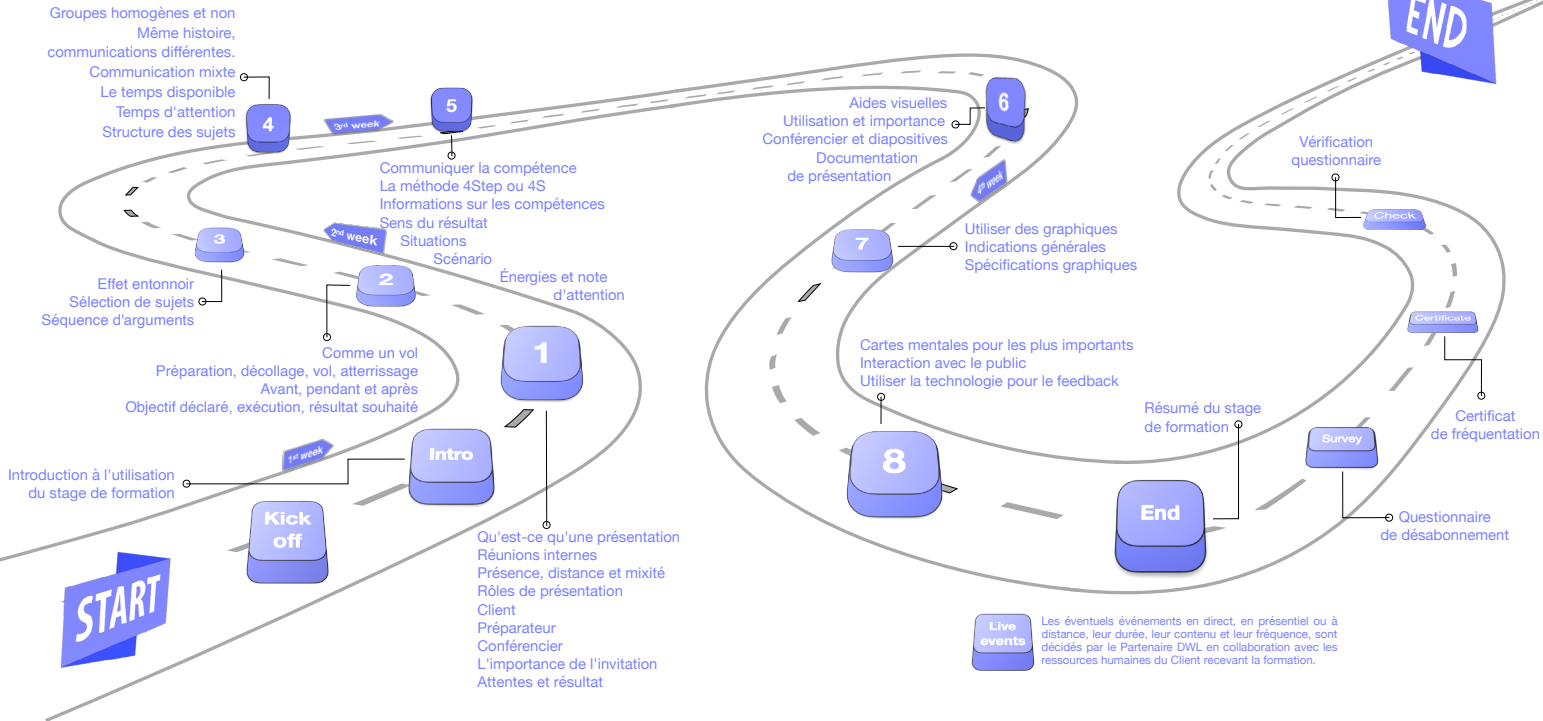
Groupes homogènes et non
Même histoire, communications différentes.
Communication mixte
Le temps disponible
Temps d'attention
Structure des sujets

4

3rd week

5

Communiquer la compétence
La méthode 4Step ou 4S
Informations sur les compétences
Sens du résultat
Situations
Scénario

Aides visuelles
Utilisation et importance
Conférencier et diapositives
Documentation
de présentation

6

4th week

END

Vérification questionnaire

Check

3

2nd week

Effet entonnoir
Sélection de sujets
Séquence d'arguments

2

Énergies et note d'attention

7

Utiliser des graphiques
Indications générales
Spécifications graphiques

Certificate

Comme un vol
Préparation, décollage, vol, atterrissage
Avant, pendant et après
Objectif déclaré, exécution, résultat souhaité

1

Cartes mentales pour les plus importants
Interaction avec le public
Utiliser la technologie pour le feedback

Résumé du stage de formation

Certificat de fréquentation

1st week

Intro

Introduction à l'utilisation du stage de formation

8

Survey

Kick off

End

Questionnaire de désabonnement

START

Qu'est-ce qu'une présentation
Réunions internes
Présence, distance et mixité
Rôles de présentation
Client
Préparateur
Conférencier
L'importance de l'invitation
Attentes et résultat

Live events

Les éventuels événements en direct, en présentiel ou à distance, leur durée, leur contenu et leur fréquence, sont décidés par le Partenaire DWL en collaboration avec les ressources humaines du Client recevant la formation.